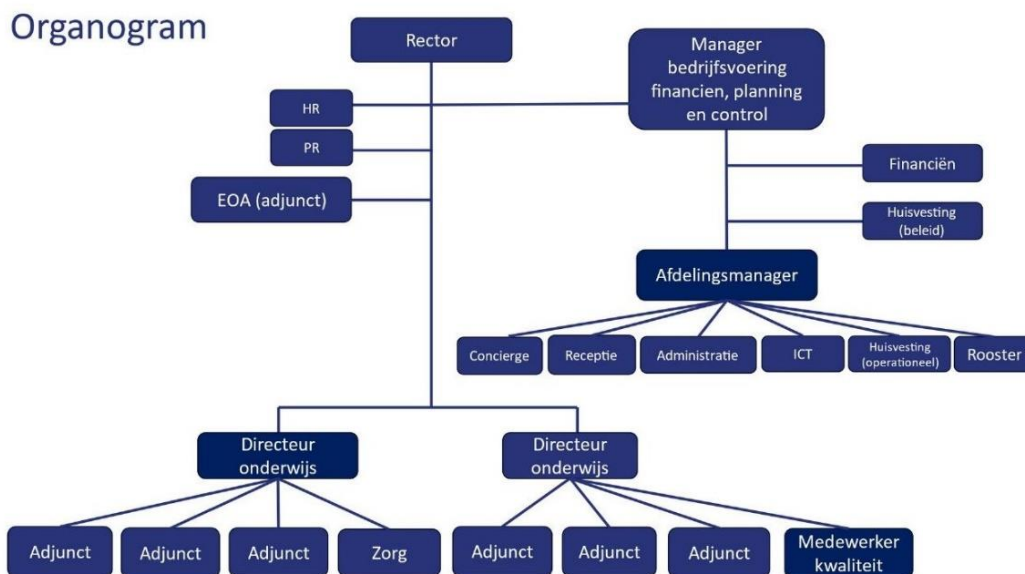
Organogram

Rector

Manager bedrijfsvoering financien, planning en control

HR

PR

EOA (adjunct)

Financiën

Huisvesting (beleid)

Afdelingsmanager

Concierge

Receptie

Administratie

ICT

Huisvesting (operationeel)

Rooster

Directeur onderwijs

Directeur onderwijs

Adjunct

Adjunct

Adjunct

Zorg

Adjunct

Adjunct

Adjunct

Medewerker kwaliteit